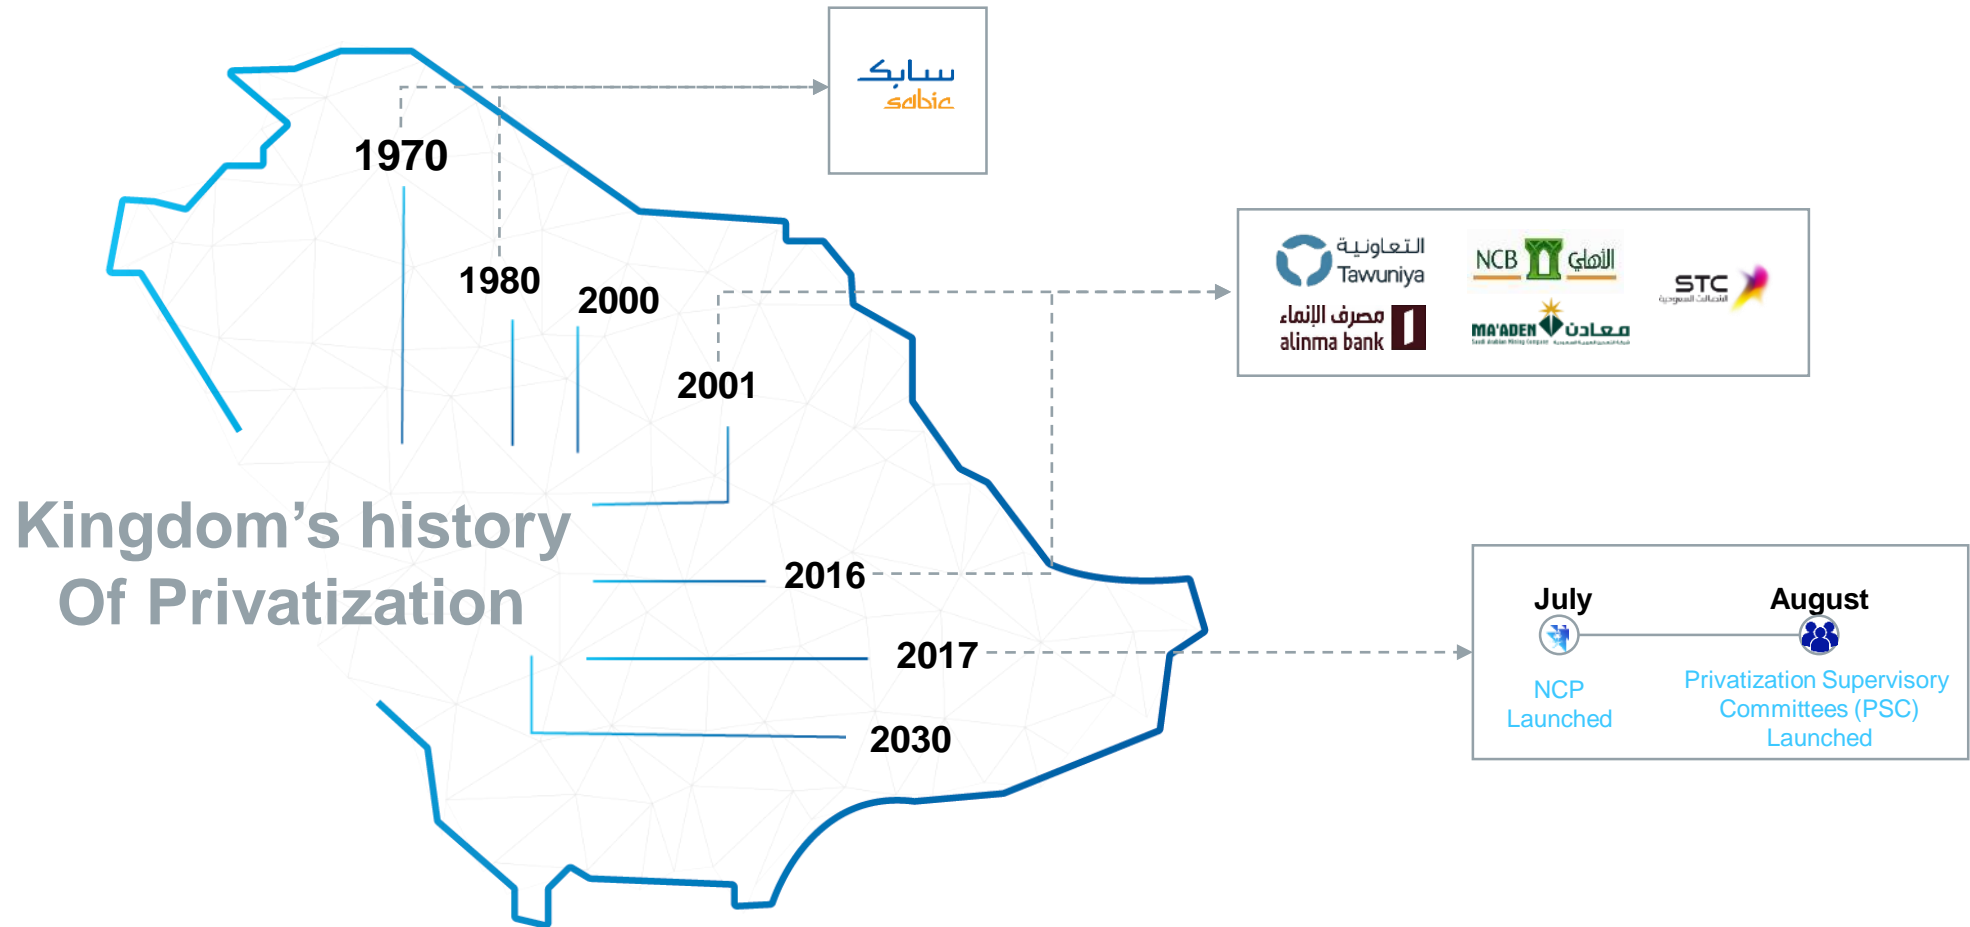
سابك
sabic

1970

1980

2000

2001

التعاونية
Tawuniya

NCB الأهلي

STC

مصرف الإنماء
alinma bank

MA'ADEN معادن

Kingdom's history
Of Privatization

2016

2017

2030

July

NCP
Launched

August

Privatization Supervisory Committees (PSC) Launched